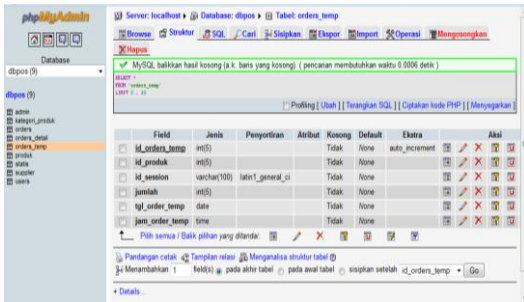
phpMyAdmin

Database
dbpos (9)

dbpos (9)

admin
kategori_produk
orders
orders_detail
orders_temp
produk
statis
supplier
users

Server: localhost ▸ Database: dbpos ▸ Tabel: orders_temp

Browse | Struktur | SQL | Cari | Sisipkan | Ekspor | Import | Operasi | Mengosongkan | Hapus

✔ MySQL balikkan hasil kosong (a.k. baris yang kosong). ( pencarian membutuhkan waktu 0.0006 detik )

SELECT *
FROM `orders_temp`
LIMIT 0 , 30

[ Profiling ] [ Ubah ] [ Terangkan SQL ] [ Ciptakan kode PHP ] [ Menyegarkan ]

| | Field | Jenis | Penyortiran | Atribut | Kosong | Default | Ekstra | Aksi |
|---|---|---|---|---|---|---|---|---|
| | id_orders_temp | int(5) | | | Tidak | None | auto_increment | |
| | id_produk | int(5) | | | Tidak | None | | |
| | id_session | varchar(100) | latin1_general_ci | | Tidak | None | | |
| | jumlah | int(5) | | | Tidak | None | | |
| | tgl_order_temp | date | | | Tidak | None | | |
| | jam_order_temp | time | | | Tidak | None | | |

Pilih semua / Balik pilihan yang ditanda:

Pandangan cetak | Tampilan relasi | Menganalisa struktur tabel

Menambahkan 1 field(s) ◉ pada akhir tabel ○ pada awal tabel ○ sisipkan setelah id_orders_temp Go

+ Details...